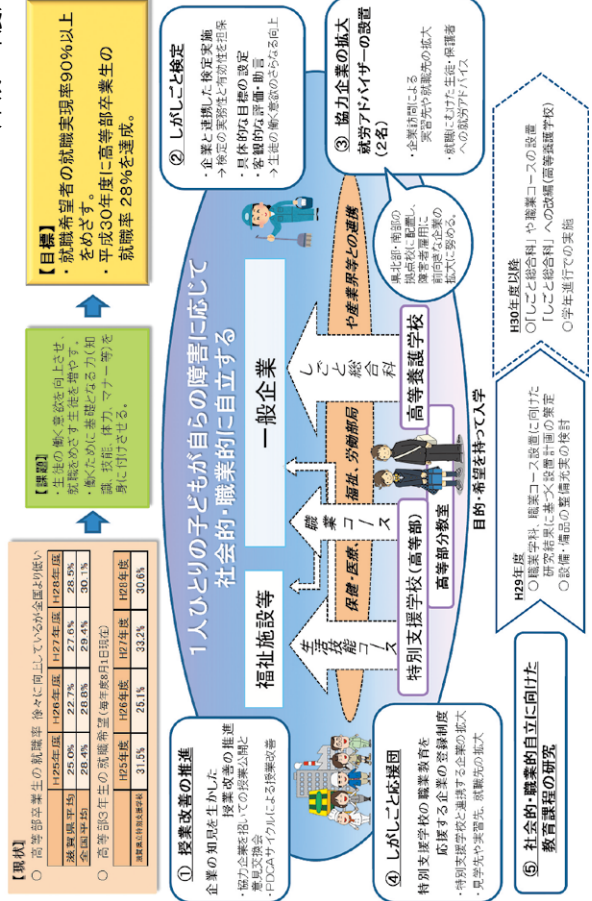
【現状】
○ 高等部卒業生の就職率 徐々に向上しているが全国より低い

| | H25年度 | H26年度 | H27年度 | H28年度 |
|---|---|---|---|---|
| 滋賀県平均 | 25.0% | 22.7% | 27.6% | 28.5% |
| 全国平均 | 28.4% | 28.8% | 29.4% | 30.1% |

○ 高等部3年生の就職希望者（毎年度8月1日現在）

| | H25年度 | H26年度 | H27年度 | H28年度 |
|---|---|---|---|---|
| 就職希望者割合 | 31.5% | 25.1% | 33.2% | 30.6% |

【課題】
・生徒の働く意欲を向上させ、就職をめざす生徒を増やす。
・働くために基礎となる力（知識、技能、体力、マナー等）を身に付けさせる。

【目標】
・就職希望者の就職実現率90%以上をめざす。
・平成30年度に高等部卒業生の就職率 28%を達成。

1人ひとりの子どもが自らの障害に応じて社会的・職業的に自立する

福祉施設等
一般企業

生産技能コース
職業コース
しごと総合科

保健・医療
福祉、労働部局
や産業界等との連携

特別支援学校（高等部）
高等部分教室
高等養護学校

目的・希望持って入学

① 授業改善の推進
企業の知見を生かした授業改善の推進
・協力企業を招いての授業公開と意見交換会
・PDCAサイクルによる授業改善

② しがしごと検定
・企業と連携した検定実施
→検定の実務性と有効性を担保
・具体的な目標の設定
・客観的な評価・助言
→生徒の働く意欲のさらなる向上

③ 協力企業の拡大
就労アドバイザーの設置（2名）
・企業訪問による実習先や就職先の拡大
・就職に向けた生徒・保護者への就労アドバイス

湖北部・南部の拠点校に配置し障害者雇用に前向きな企業の拡大に努める。

④ しがしごと応援団
特別支援学校の職業教育を応援する企業の登録制度
・特別支援学校と連携する企業の拡大
・見学先や実習先、就職先の拡大

⑤ 社会的・職業的自立に向けた教育課程の研究

H29年度
○職業学科、職業コース設置に向けた研究結果に基づく設置計画の策定
○設備・備品の整備充実の検討

H30年度以降
○「しごと総合科」や職業コースの設置
「しごと総合科」への改編（高等養護学校）
○学年進行での実施